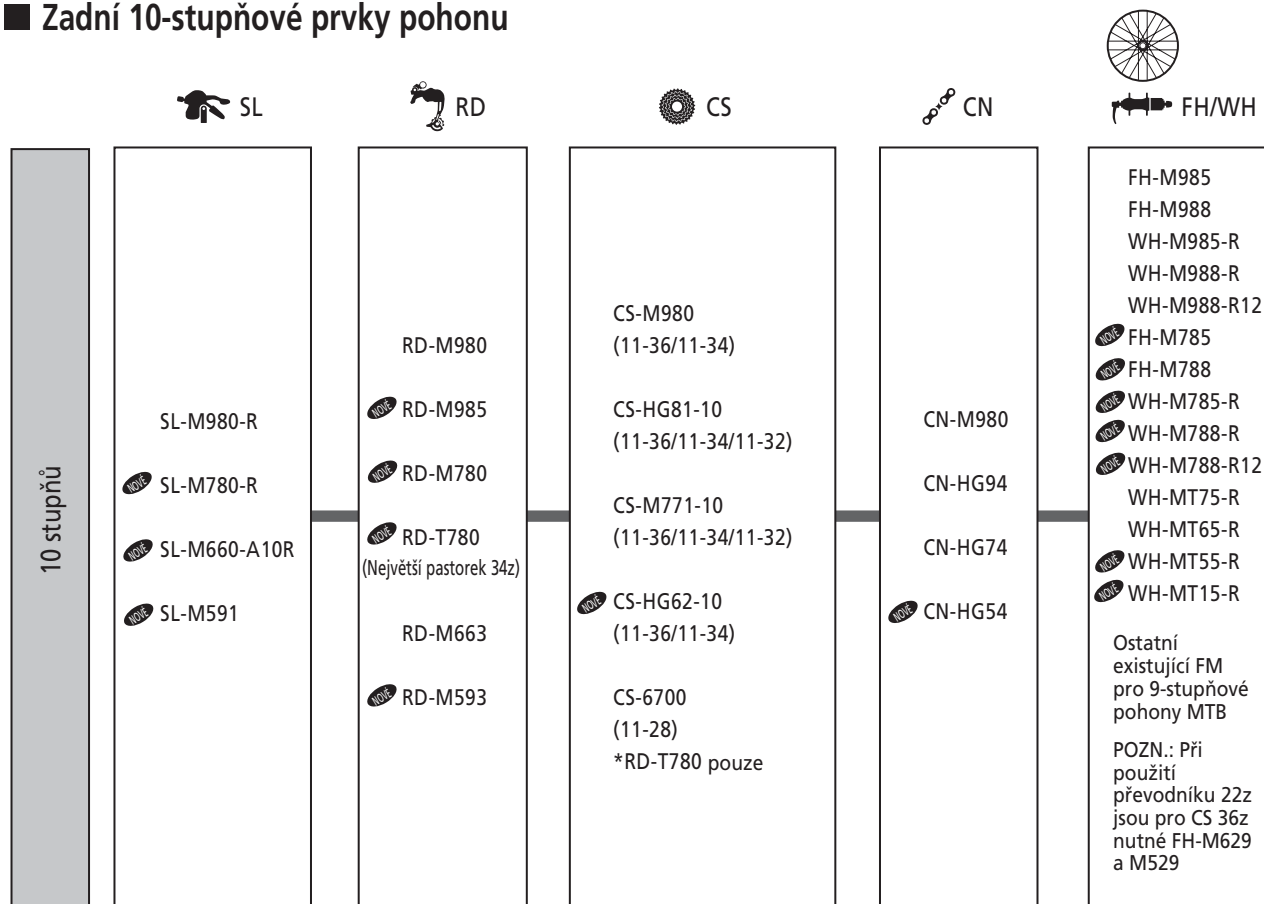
■ Zadní 10-stupňové prvky pohonu

SL

RD

CS

CN

FH/WH

10 stupňů

SL-M980-R
NOVÉ SL-M780-R
NOVÉ SL-M660-A10R
NOVÉ SL-M591

RD-M980
NOVÉ RD-M985
NOVÉ RD-M780
NOVÉ RD-T780
(Největší pastorek 34z)
RD-M663
NOVÉ RD-M593

CS-M980
(11-36/11-34)
CS-HG81-10
(11-36/11-34/11-32)
CS-M771-10
(11-36/11-34/11-32)
NOVÉ CS-HG62-10
(11-36/11-34)
CS-6700
(11-28)
*RD-T780 pouze

CN-M980
CN-HG94
CN-HG74
NOVÉ CN-HG54

FH-M985
FH-M988
WH-M985-R
WH-M988-R
WH-M988-R12
NOVÉ FH-M785
NOVÉ FH-M788
NOVÉ WH-M785-R
NOVÉ WH-M788-R
NOVÉ WH-M788-R12
WH-MT75-R
WH-MT65-R
NOVÉ WH-MT55-R
NOVÉ WH-MT15-R

Ostatní existující FM pro 9-stupňové pohony MTB

POZN.: Při použití převodníku 22z jsou pro CS 36z nutné FH-M629 a M529